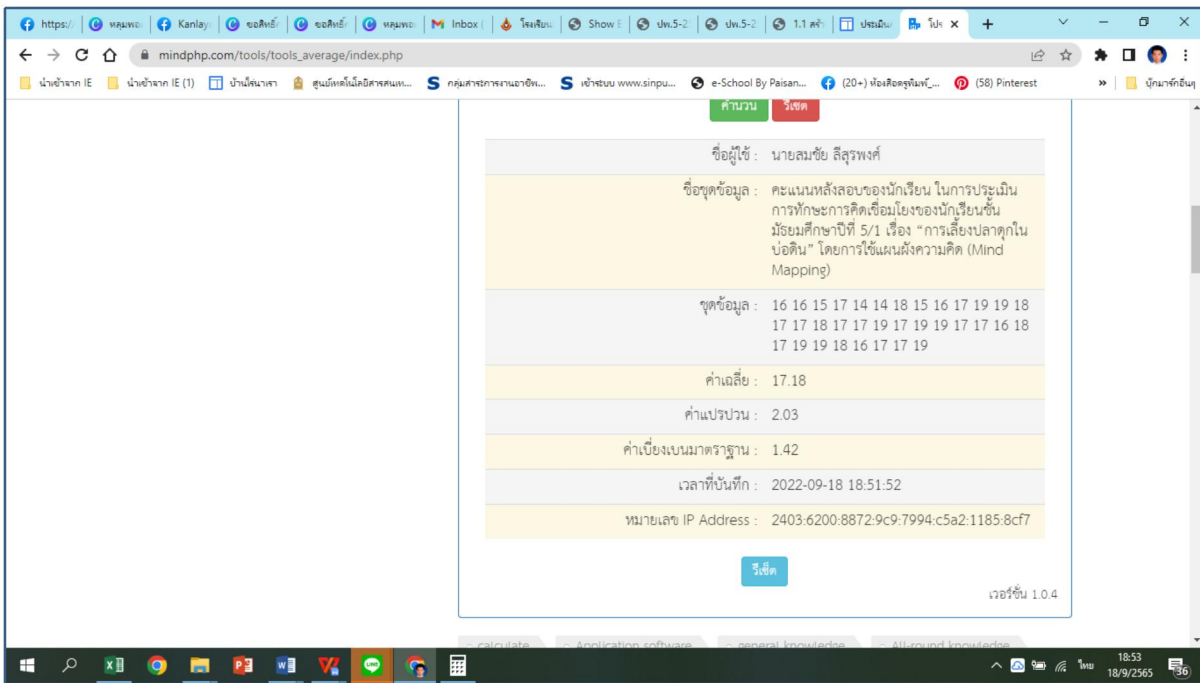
https:/ | หลุมพอ | Kanlay | ขอสิทธิ์ | ขอสิทธิ์ | หลุมพอ | Inbox ( | โรงเรียน | Show E | ปพ.5-2 | ปพ.5-2 | 1.1 สร้า | ประเมิน | โปร ×

mindphp.com/tools/tools_average/index.php

นำเข้าจาก IE | นำเข้าจาก IE (1) | บ้านไร่นาเรา | ศูนย์เทคโนโลยีสารสนเท... | กลุ่มสาระการงานอาชีพ... | เข้าระบบ www.sinpu... | e-School By Paisan... | (20+) ห้องเรียนครูพิมพ์_... | (58) Pinterest | » | บุ๊กมาร์กอื่นๆ

คำนวน | รีเซต

| | |
|---|---|
| ชื่อผู้ใช้ : | นายสมชัย ลีสุรพงศ์ |
| ชื่อชุดข้อมูล : | คะแนนหลังสอบของนักเรียน ในการประเมินการทักษะการคิดเชื่อมโยงของนักเรียนชั้นมัธยมศึกษาปีที่ 5/1 เรื่อง “การเลี้ยงปลาดุกในบ่อดิน” โดยการใช้แผนผังความคิด (Mind Mapping) |
| ชุดข้อมูล : | 16 16 15 17 14 14 18 15 16 17 19 19 18 17 17 18 17 17 19 17 19 19 17 17 16 18 17 19 19 18 16 17 17 19 |
| ค่าเฉลี่ย : | 17.18 |
| ค่าแปรปวน : | 2.03 |
| ค่าเบี่ยงเบนมาตราฐาน : | 1.42 |
| เวลาที่บันทึก : | 2022-09-18 18:51:52 |
| หมายเลข IP Address : | 2403:6200:8872:9c9:7994:c5a2:1185:8cf7 |

รีเซ็ต

เวอร์ชั่น 1.0.4

calculate | Application software | general knowledge | All-round knowledge

ไทย 18:53 18/9/2565 36